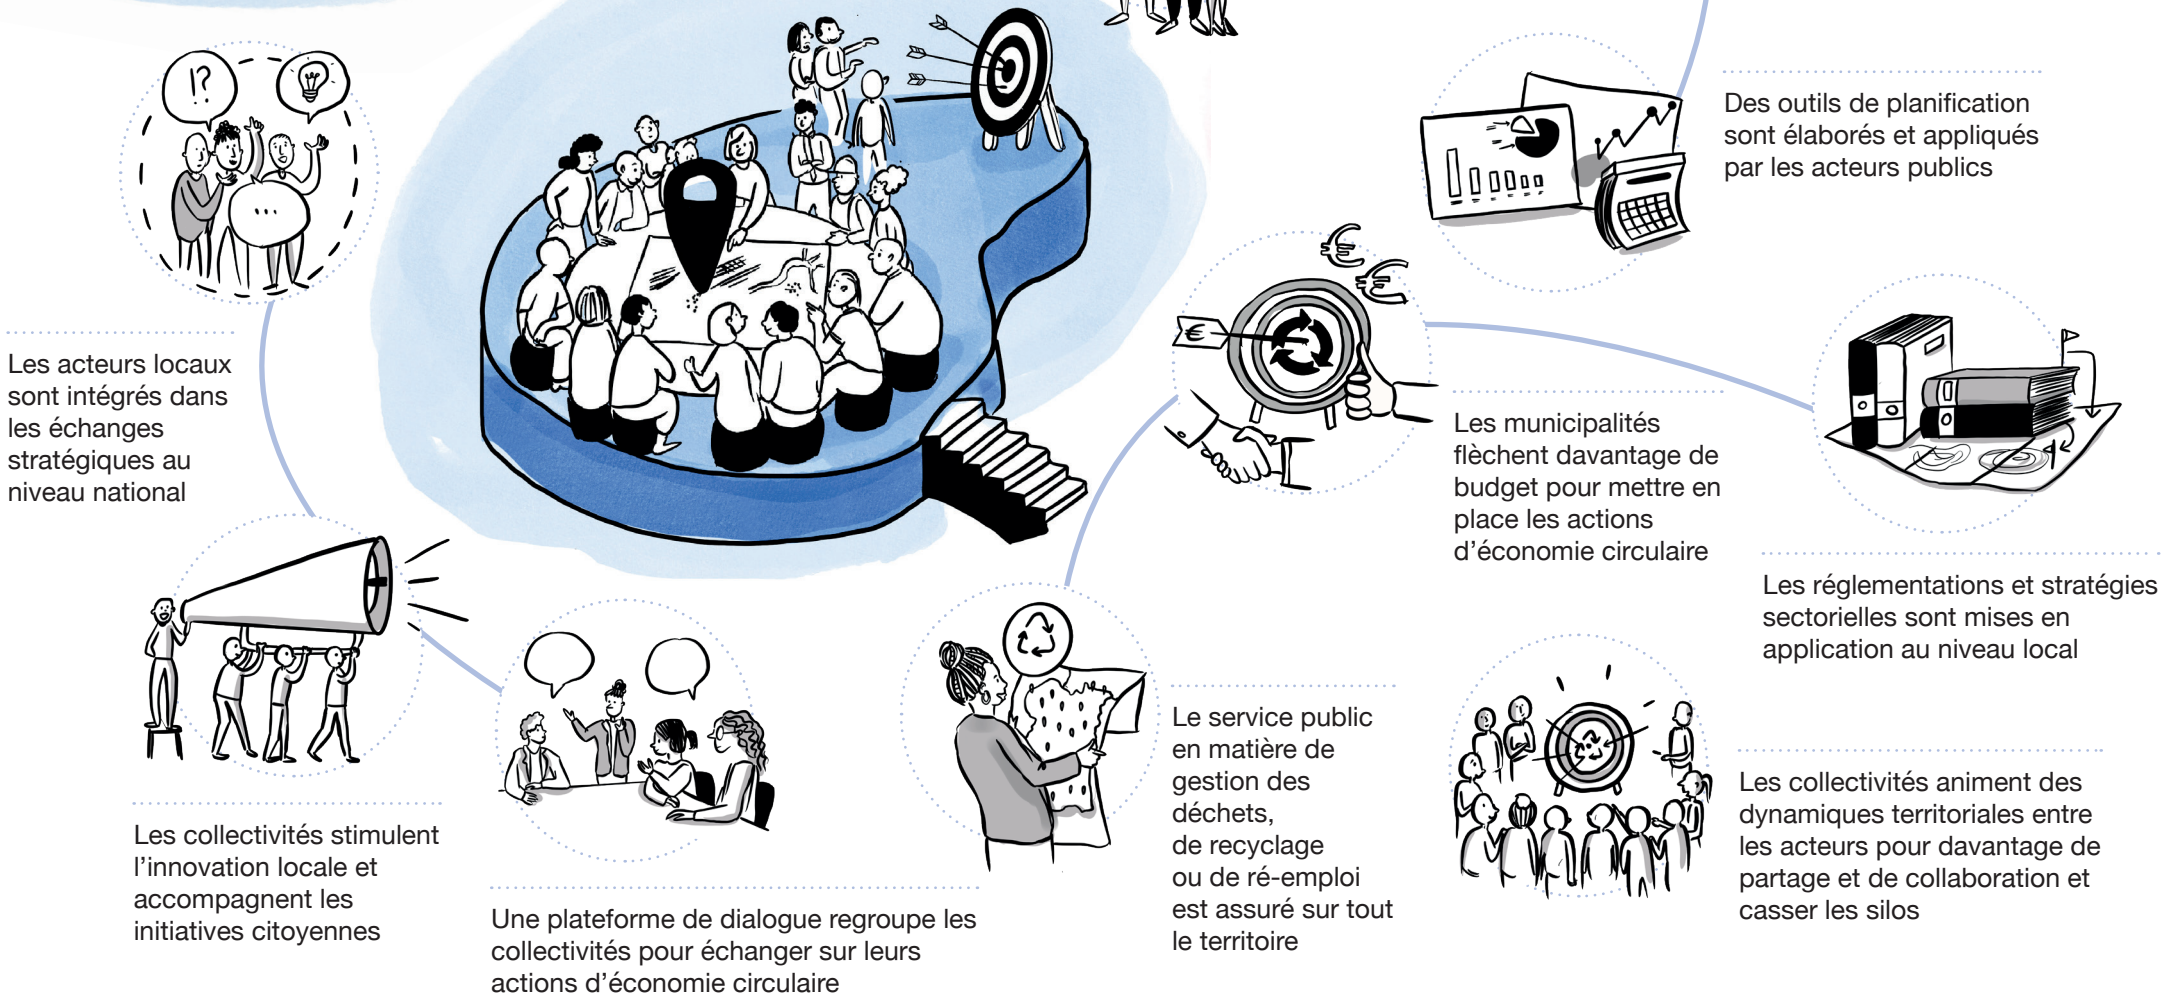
!?

...

Des outils de planification sont élaborés et appliqués par les acteurs publics

Les acteurs locaux sont intégrés dans les échanges stratégiques au niveau national

€

€

€

Les municipalités flèchent davantage de budget pour mettre en place les actions d'économie circulaire

Les réglementations et stratégies sectorielles sont mises en application au niveau local

Le service public en matière de gestion des déchets, de recyclage ou de ré-emploi est assuré sur tout le territoire

Les collectivités animent des dynamiques territoriales entre les acteurs pour davantage de partage et de collaboration et casser les silos

Les collectivités stimulent l'innovation locale et accompagnent les initiatives citoyennes

Une plateforme de dialogue regroupe les collectivités pour échanger sur leurs actions d'économie circulaire